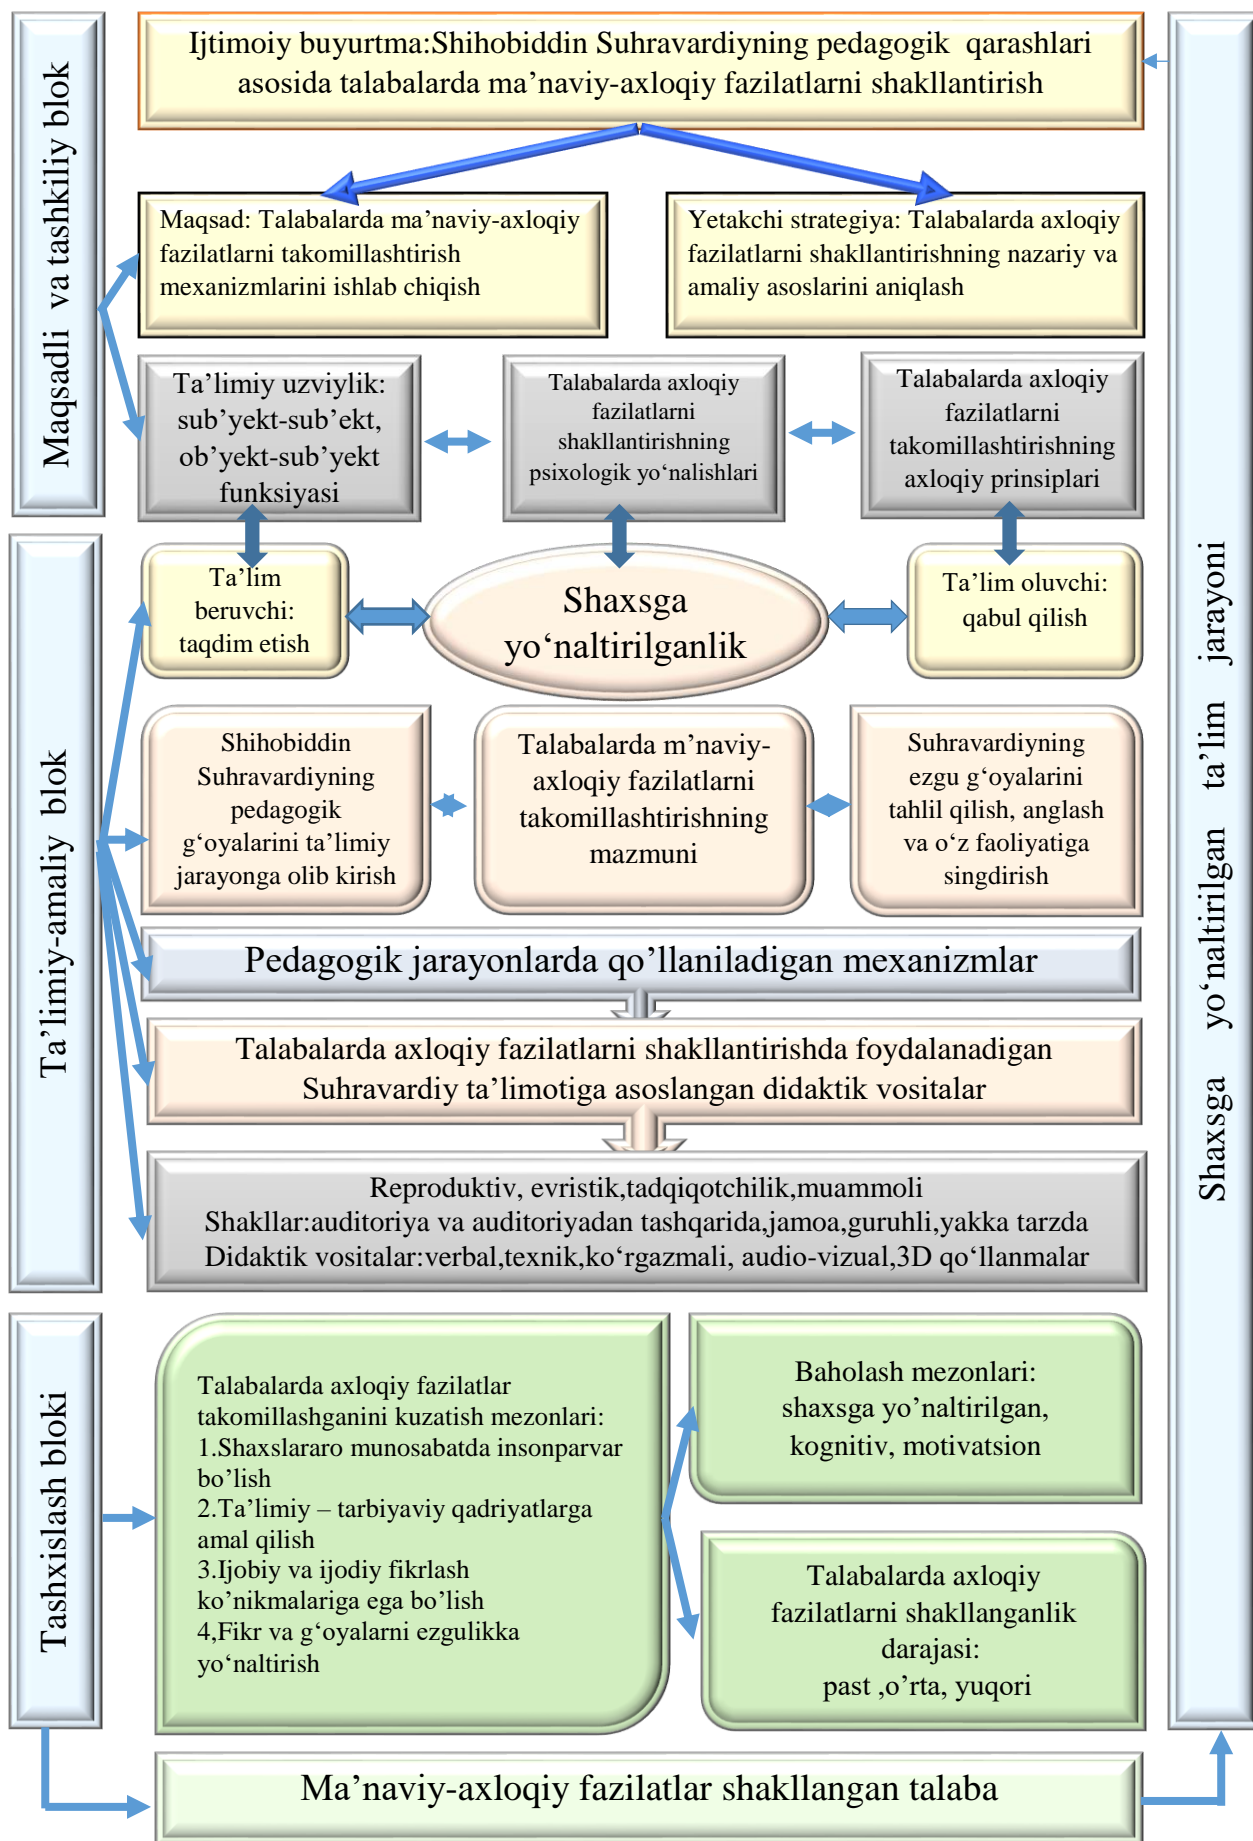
Maqsadli va tashkiliy blok

Ijtimoiy buyurtma:Shihobiddin Suhravardiyning pedagogik qarashlari asosida talabalarda ma’naviy-axloqiy fazilatlarni shakllantirish

Maqsad: Talabalarda ma’naviy-axloqiy fazilatlarni takomillashtirish mexanizmlarini ishlab chiqish

Yetakchi strategiya: Talabalarda axloqiy fazilatlarni shakllantirishning nazariy va amaliy asoslarini aniqlash

Ta’limiy uzviylik: sub’yekt-sub’ekt, ob’yekt-sub’yekt funksiyasi

Talabalarda axloqiy fazilatlarni shakllantirishning psixologik yo‘nalishlari

Talabalarda axloqiy fazilatlarni takomillashtirishning axloqiy prinsiplari

Ta’limiy-amaliy blok

Ta’lim beruvchi: taqdim etish

Shaxsga yo‘naltirilganlik

Ta’lim oluvchi: qabul qilish

Shihobiddin Suhravardiyning pedagogik g‘oyalarini ta’limiy jarayonga olib kirish

Talabalarda m’naviy-axloqiy fazilatlarni takomillashtirishning mazmuni

Suhravardiyning ezgu g‘oyalarini tahlil qilish, anglash va o‘z faoliyatiga singdirish

Pedagogik jarayonlarda qo’llaniladigan mexanizmlar

Talabalarda axloqiy fazilatlarni shakllantirishda foydalanadigan Suhravardiy ta’limotiga asoslangan didaktik vositalar

Reproduktiv, evristik,tadqiqotchilik,muammoli
Shakllar:auditoriya va auditoriyadan tashqarida,jamoa,guruhli,yakka tarzda
Didaktik vositalar:verbal,texnik,ko‘rgazmali, audio-vizual,3D qo‘llanmalar

Tashxislash bloki

Talabalarda axloqiy fazilatlar takomillashganini kuzatish mezonlari:
1.Shaxslararo munosabatda insonparvar bo’lish
2.Ta’limiy – tarbiyaviy qadriyatlarga amal qilish
3.Ijobiy va ijodiy fikrlash ko’nikmalariga ega bo’lish
4,Fikr va g‘oyalarni ezgulikka yo‘naltirish

Baholash mezonlari: shaxsga yo’naltirilgan, kognitiv, motivatsion

Talabalarda axloqiy fazilatlarni shakllanganlik darajasi: past ,o’rta, yuqori

Ma’naviy-axloqiy fazilatlar shakllangan talaba

Shaxsga yo‘naltirilgan ta’lim jarayoni